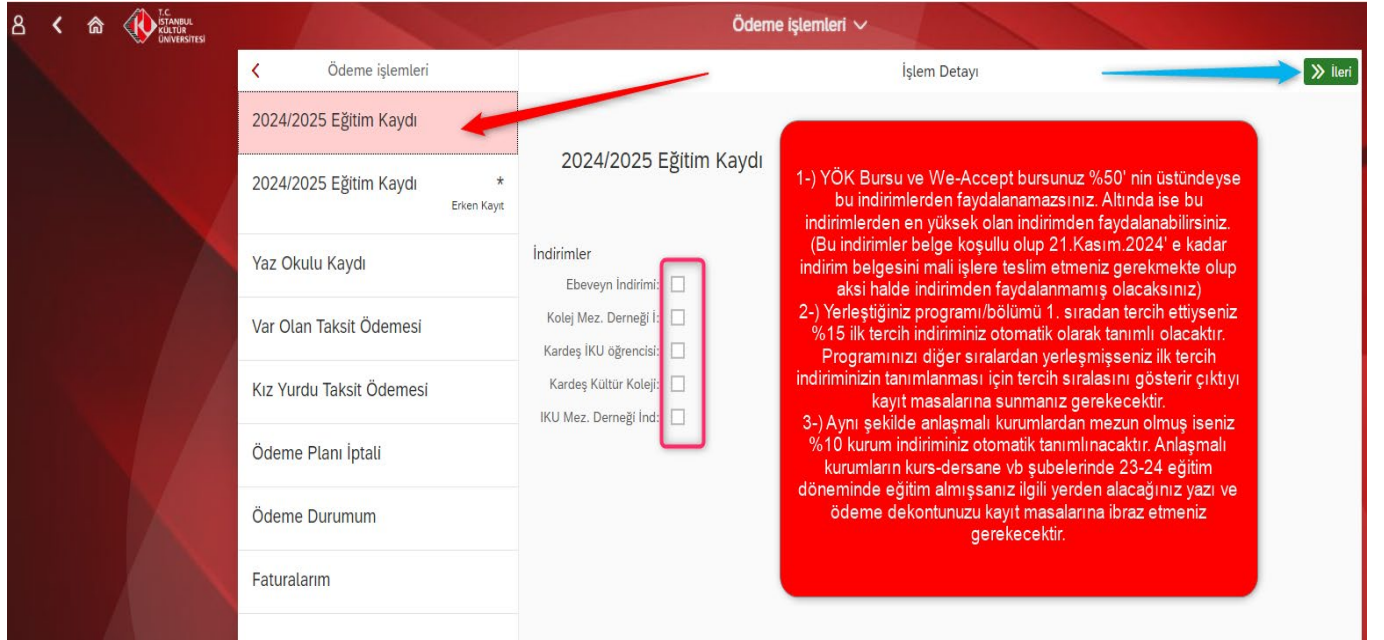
T.C. İSTANBUL KÜLTÜR ÜNİVERSİTESİ

Ödeme işlemleri

Ödeme işlemleri

İşlem Detayı

İleri

2024/2025 Eğitim Kaydı

2024/2025 Eğitim Kaydı *
Erken Kayıt

Yaz Okulu Kaydı

Var Olan Taksit Ödemesi

Kız Yurdu Taksit Ödemesi

Ödeme Planı İptali

Ödeme Durumum

Faturalarım

2024/2025 Eğitim Kaydı

İndirimler
Ebeveyn İndirimi:
Kolej Mez. Derneği İ:
Kardeş İKU öğrencisi:
Kardeş Kültür Koleji:
IKU Mez. Derneği İnd:

1-) YÖK Bursu ve We-Accept bursunuz %50' nin üstündeyse bu indirimlerden faydalanamazsınız. Altında ise bu indirimlerden en yüksek olan indirimden faydalanabilirsiniz. (Bu indirimler belge koşullu olup 21.Kasım.2024' e kadar indirim belgesini mali işlere teslim etmeniz gerekmekte olup aksi halde indirimden faydalanmamış olacaksınız)
2-) Yerleştiğiniz programı/bölümü 1. sıradan tercih ettiyseniz %15 ilk tercih indiriminiz otomatik olarak tanımlı olacaktır. Programınızı diğer sıralardan yerleşmişseniz ilk tercih indiriminizin tanımlanması için tercih sıralasını gösterir çıktıyı kayıt masalarına sunmanız gerekecektir.
3-) Aynı şekilde anlaşmalı kurumlardan mezun olmuş iseniz %10 kurum indiriminiz otomatik tanımlınacaktır. Anlaşmalı kurumların kurs-dersane vb şubelerinde 23-24 eğitim döneminde eğitim almışsanız ilgili yerden alacağınız yazı ve ödeme dekontunuzu kayıt masalarına ibraz etmeniz gerekecektir.